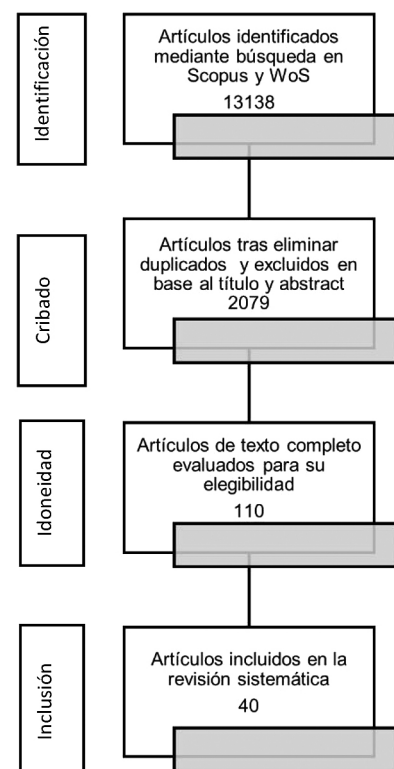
Identificación

Artículos identificados mediante búsqueda en Scopus y WoS
13138

Cribado

Artículos tras eliminar duplicados y excluidos en base al título y abstract
2079

Idoneidad

Artículos de texto completo evaluados para su elegibilidad
110

Inclusión

Artículos incluidos en la revisión sistemática
40